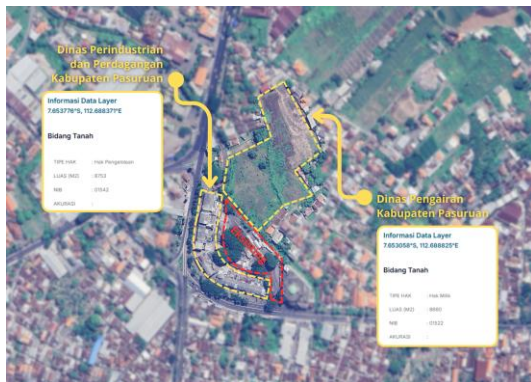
Dinas Perindustrian dan Perdagangan Kabupaten Pasuruan

Informasi Data Layer
7.65377°S, 112.68837°E

Bidang Tanah

TIPE HAK : Hak Pengelolaan
LUAS (M2) : 8753
NIB : 01542
AKURASI :

Dinas Pengairan Kabupaten Pasuruan

Informasi Data Layer
7.653058°S, 112.688825°E

Bidang Tanah

TIPE HAK : Hak Milik
LUAS (M2) : 8690
NIB : 01532
AKURASI :